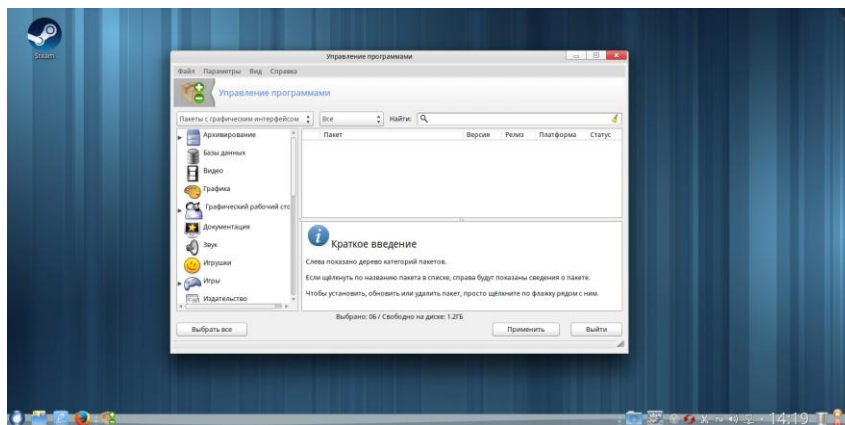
Steam

Управление программами

Файл Параметры Вид Справка

Управление программами

Пакеты с графическим интерфейсом
Все
Найти:

Архивирование
Базы данных
Видео
Графика
Графический рабочий сто
Документация
Звук
Игрушки
Игры
Издательство

| Пакет | Версия | Релиз | Платформа | Статус |
|---|---|---|---|---|

Краткое введение

Слева показано дерево категорий пакетов.

Если щёлкнуть по названию пакета в списке, справа будут показаны сведения о пакете.

Чтобы установить, обновить или удалить пакет, просто щёлкните по флажку рядом с ним.

Выбрано: 0Б / Свободно на диске: 1.2ГБ

Выбрать все
Применить
Выйти

14:19